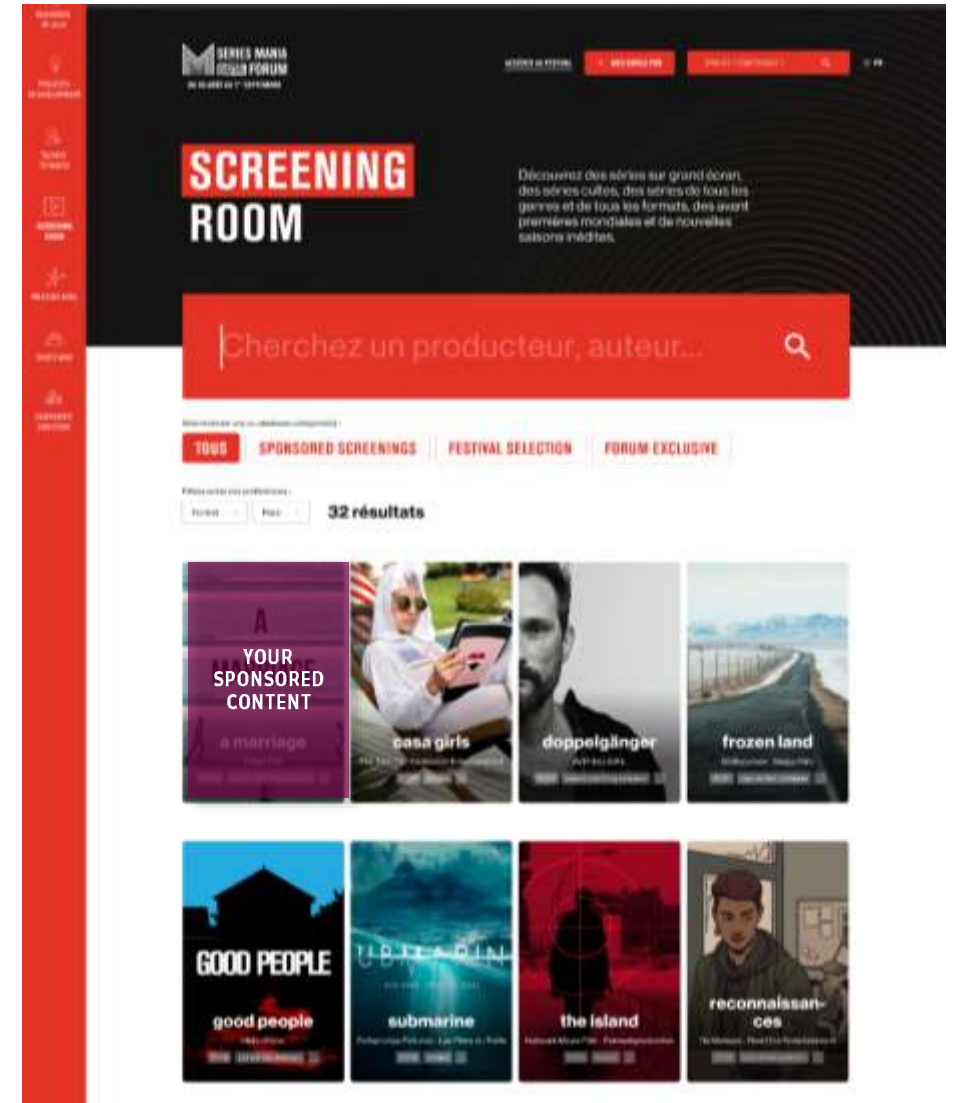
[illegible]

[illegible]

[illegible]

SCREENING ROOM

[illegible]

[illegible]

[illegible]

SERIES MANIA FORUM

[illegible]

ACCÉDER AU FESTIVAL

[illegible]

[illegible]

FR

SCREENING ROOM

Découvrez des séries sur grand écran, des séries cultes, des séries de tous les genres et de tous les formats, des avant premières mondiales et de nouvelles saisons inédites.

Cherchez un producteur, auteur...

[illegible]

TOUS

SPONSORED SCREENINGS

FESTIVAL SELECTION

FORUM EXCLUSIVE

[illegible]

Format

Pays

32 résultats

A

YOUR SPONSORED CONTENT

a marriage

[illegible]

casa girls

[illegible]

doppelgänger

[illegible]

frozen land

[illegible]

GOOD PEOPLE

good people

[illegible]

UBMARIN

submarine

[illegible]

the island

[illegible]

reconnaissances

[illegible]